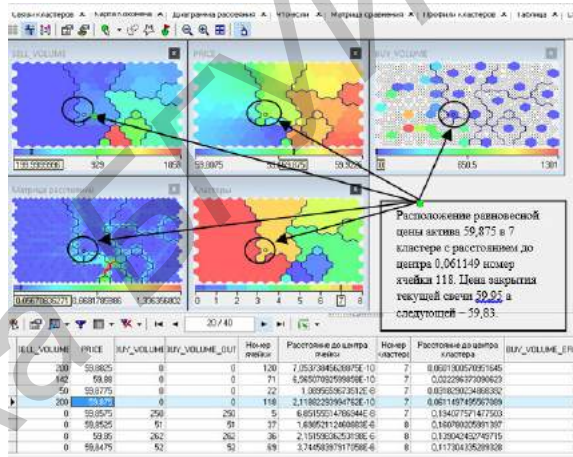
Связи кластеров | Карта Кохонена | Диаграмма рассеяния | Что-если | Матрица сравнения | Профиль кластеров | Таблица | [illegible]

SELL_VOLUME
PRICE
BUY_VOLUME
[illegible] 929 1858
59,8875 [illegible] 59,9225
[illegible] 650,5 1301

Матрица расстояний
Кластеры
0,05670836271 0,6681765988 1,336356802
0 1 2 3 4 5 6 7 8

Расположение равновесной цены актива 59,875 в 7 кластере с расстоянием до центра 0,061149 номер ячейки 118. Цена закрытия текущей свечи 59,95 а следующей – 59,83.

20 / 40

| SELL_VOLUME | PRICE | BUY_VOLUME | BUY_VOLUME_OUT | Номер ячейки | Расстояние до центра ячейки | Номер кластера | Расстояние до центра кластера | BUY_VOLUME_ERR |
|---|---|---|---|---|---|---|---|---|
| 200 | 59,8825 | 0 | 0 | 120 | 7,05373845639975E-10 | 7 | 0,0501300570951645 | |
| 142 | 59,88 | 0 | 0 | 71 | 6,56507092599858E-10 | 7 | 0,022296373090623 | |
| 50 | 59,8775 | 0 | 0 | 122 | 1,08955582351E-10 | 7 | 0,0318292434868382 | |
| 200 | 59,875 | 0 | 0 | 118 | 2,11802293994762E-10 | 7 | 0,061149749567089 | |
| 0 | 59,8575 | 250 | 250 | 5 | 6,65155514786944E-8 | 6 | 0,134077571477503 | |
| 0 | 59,8525 | 51 | 51 | 37 | 1,69652112460803E-8 | 6 | 0,160700005991397 | |
| 0 | 59,85 | 262 | 262 | 36 | 2,15150836253198E-8 | 6 | 0,135042452745715 | |
| 0 | 59,8475 | 52 | 52 | 69 | 3,74650979170598E-8 | 6 | 0,117304135289328 | |